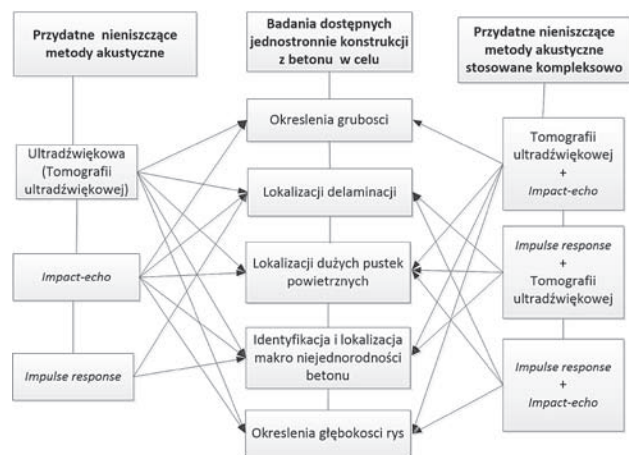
Przydatne nieniszczące metody akustyczne

Ultradźwiękowa (Tomografii ultradźwiękowej)

Impact-echo

Impulse response

Badania dostępnych jednostronnie konstrukcji z betonu w celu

Okreslenia grubosci

Lokalizacji delaminacji

Lokalizacji dużych pustek powietrznych

Identyfikacja i lokalizacja makro niejednorodności betonu

Okreslenia głębokosci rys

Przydatne nieniszczące metody akustyczne stosowane kompleksowo

Tomografii ultradźwiękowej + Impact-echo

Impulse response + Tomografii ultradźwiękowej

Impulse response + Impact-echo